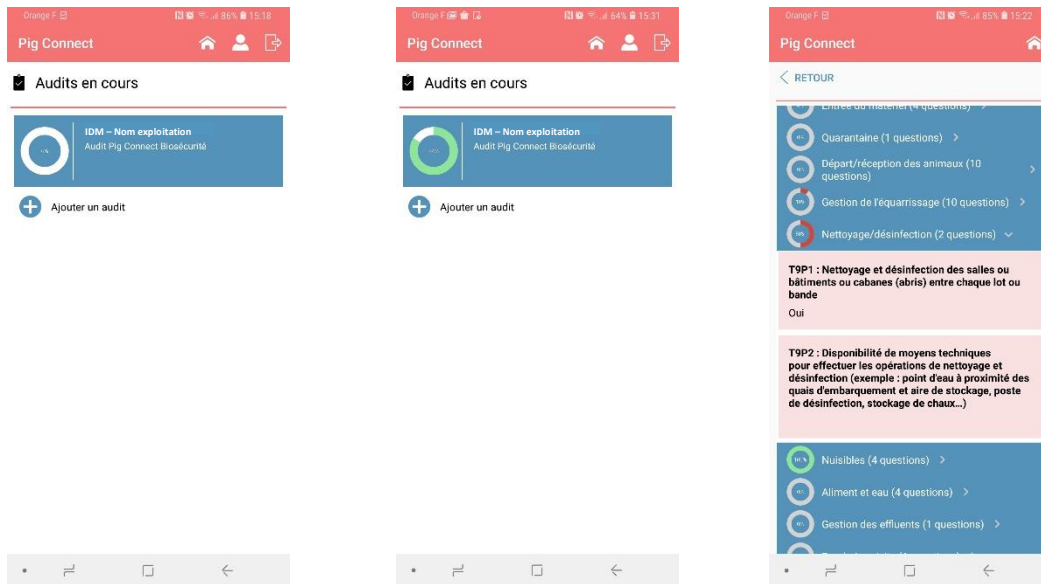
Orange F 86% 15:18

Pig Connect

Audits en cours

IDM – Nom exploitation
Audit Pig Connect Biosécurité

Ajouter un audit

Orange F 64% 15:31

Pig Connect

Audits en cours

IDM – Nom exploitation
Audit Pig Connect Biosécurité

Ajouter un audit

Orange F 85% 15:22

Pig Connect

RETOUR

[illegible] (4 questions)

Quarantaine (1 questions)

Départ/réception des animaux (10 questions)

Gestion de l'équarrissage (10 questions)

Nettoyage/désinfection (2 questions)

T9P1 : Nettoyage et désinfection des salles ou bâtiments ou cabanes (abris) entre chaque lot ou bande

Oui

T9P2 : Disponibilité de moyens techniques pour effectuer les opérations de nettoyage et désinfection (exemple : point d'eau à proximité des quais d'embarquement et aire de stockage, poste de désinfection, stockage de chaux...)

Nuisibles (4 questions)

Aliment et eau (4 questions)

Gestion des effluents (1 questions)

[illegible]